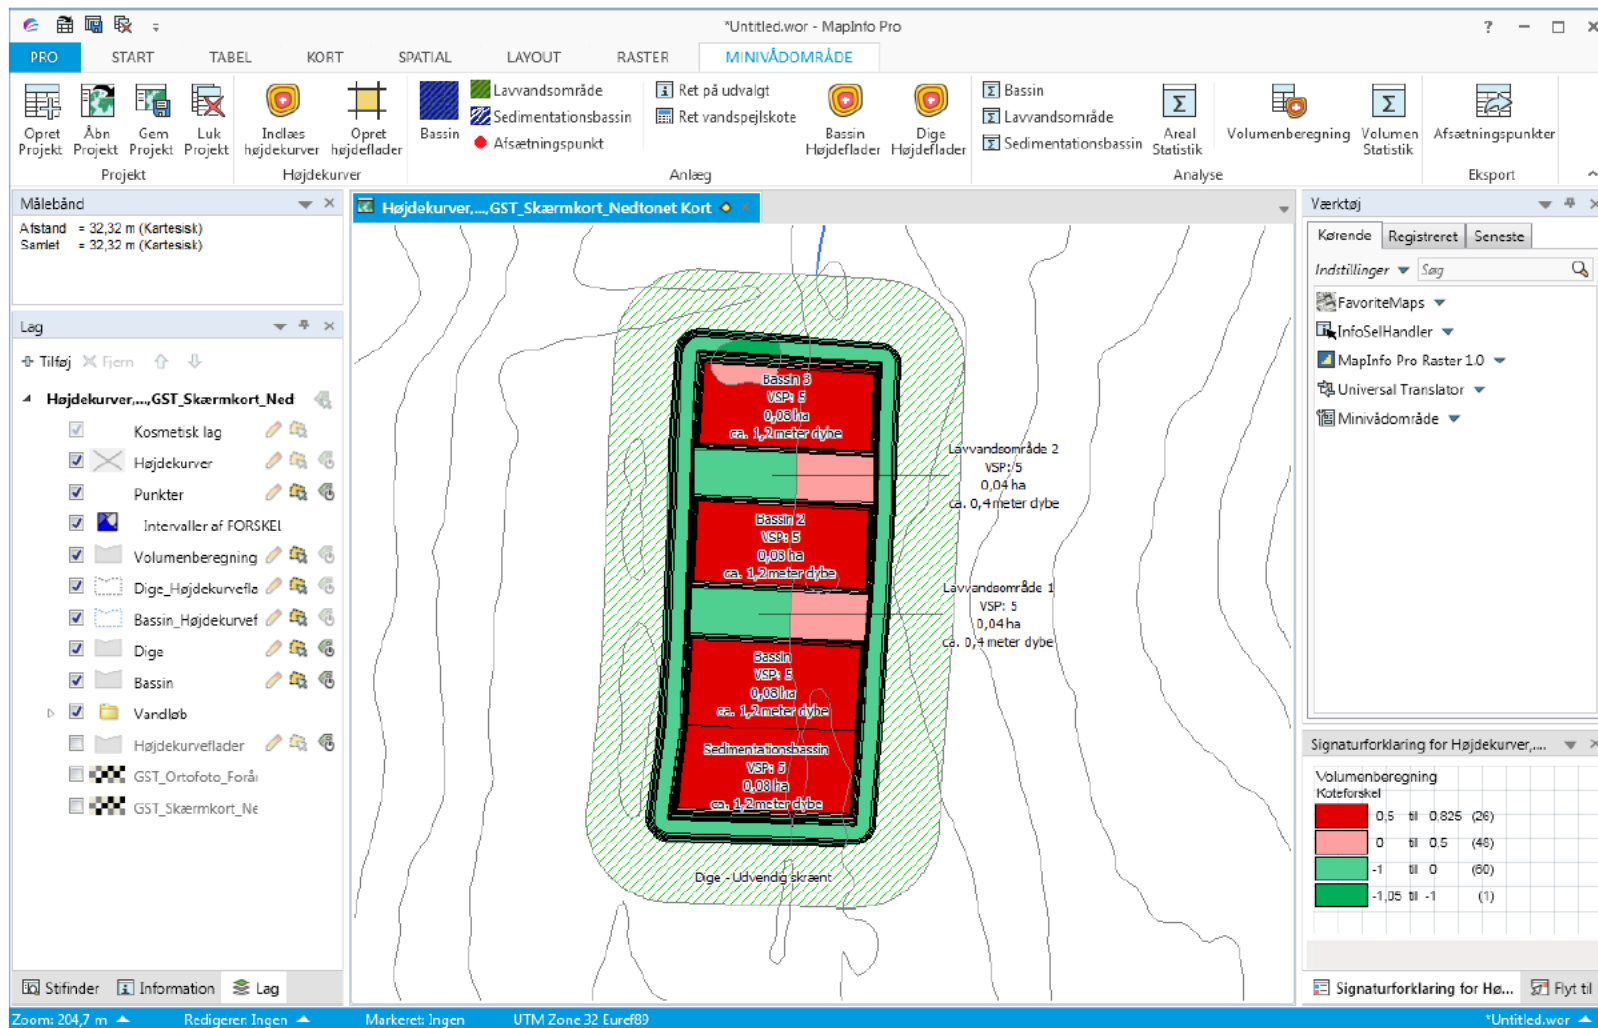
*Untitled.wor - MapInfo Pro

? – □ ×

PRO START TABEL KORT SPATIAL LAYOUT RASTER MINIVÅDOMRÅDE

Opret Projekt | Åbn Projekt | Gem Projekt | Luk Projekt
Projekt

Indlæs højdekurver | Opret højdeflader
Højdekurver

Bassin | Lavvandsområde | Sedimentationsbassin | Afsætningspunkt | Ret på udvalgt | Ret vandspejlskote | Bassin Højdeflader | Dige Højdeflader
Anlæg

Bassin | Lavvandsområde | Sedimentationsbassin | Areal Statistik | Volumenberegning | Volumen Statistik
Analyse

Afsætningspunkter
Eksport

Målebånd
Afstand = 32,32 m (Kartesisk)
Samlet = 32,32 m (Kartesisk)

Lag
Tilføj Fjern

Højdekurver,...,GST_Skærmkort_Ned
Kosmetisk lag
Højdekurver
Punkter
Intervaller af FORSKEL
Volumenberegning
Dige_Højdekurvefla
Bassin_Højdekurvef
Dige
Bassin
Vandløb
Højdekurveflader
GST_Ortofoto_Forå
GST_Skærmkort_Ne

Stifinder Information Lag

Højdekurver,...,GST_Skærmkort_Nedtonet Kort

Bassin 3
VSP: 5
0,08 ha
ca. 1,2 meter dybe

Lavvandsområde 2
VSP: 5
0,04 ha
ca. 0,4 meter dybe

Bassin 2
VSP: 5
0,08 ha
ca. 1,2 meter dybe

Lavvandsområde 1
VSP: 5
0,04 ha
ca. 0,4 meter dybe

Bassin
VSP: 5
0,08 ha
ca. 1,2 meter dybe

Sedimentationsbassin
VSP: 5
0,08 ha
ca. 1,2 meter dybe

Dige - Udvendig skrænt

Værktøj
Kørende Registreret Seneste
Indstillinger Søg
FavoriteMaps
InfoSelHandler
MapInfo Pro Raster 1.0
Universal Translator
Minivådområde

Signaturforklaring for Højdekurver,...
Volumenberegning
Koteforskel
| | 0,5 | til | 0,825 | (26) |
|---|---|---|---|---|
| | 0 | til | 0,5 | (48) |
| | -1 | til | 0 | (60) |
| | -1,05 | til | -1 | (1) |

Signaturforklaring for Hø... Flyt til

Zoom: 204,7 m Redigerer: Ingen Markeret: Ingen UTM Zone 32 Euref89 *Untitled.wor